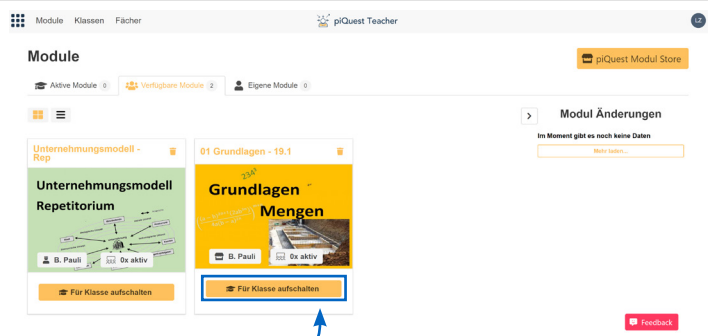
Module Klassen Fächer

piQuest Teacher

LZ

Module

piQuest Modul Store

Aktive Module 0

Verfügbare Module 2

Eigene Module 0

Modul Änderungen

Im Moment gibt es noch keine Daten

Mehr laden...

Unternehmungsmodell - Rep

Unternehmungsmodell

Repetitorium

B. Pauli

0x aktiv

Für Klasse aufschalten

01 Grundlagen - 19.1

Grundlagen

Mengen

B. Pauli

0x aktiv

Für Klasse aufschalten

Feedback